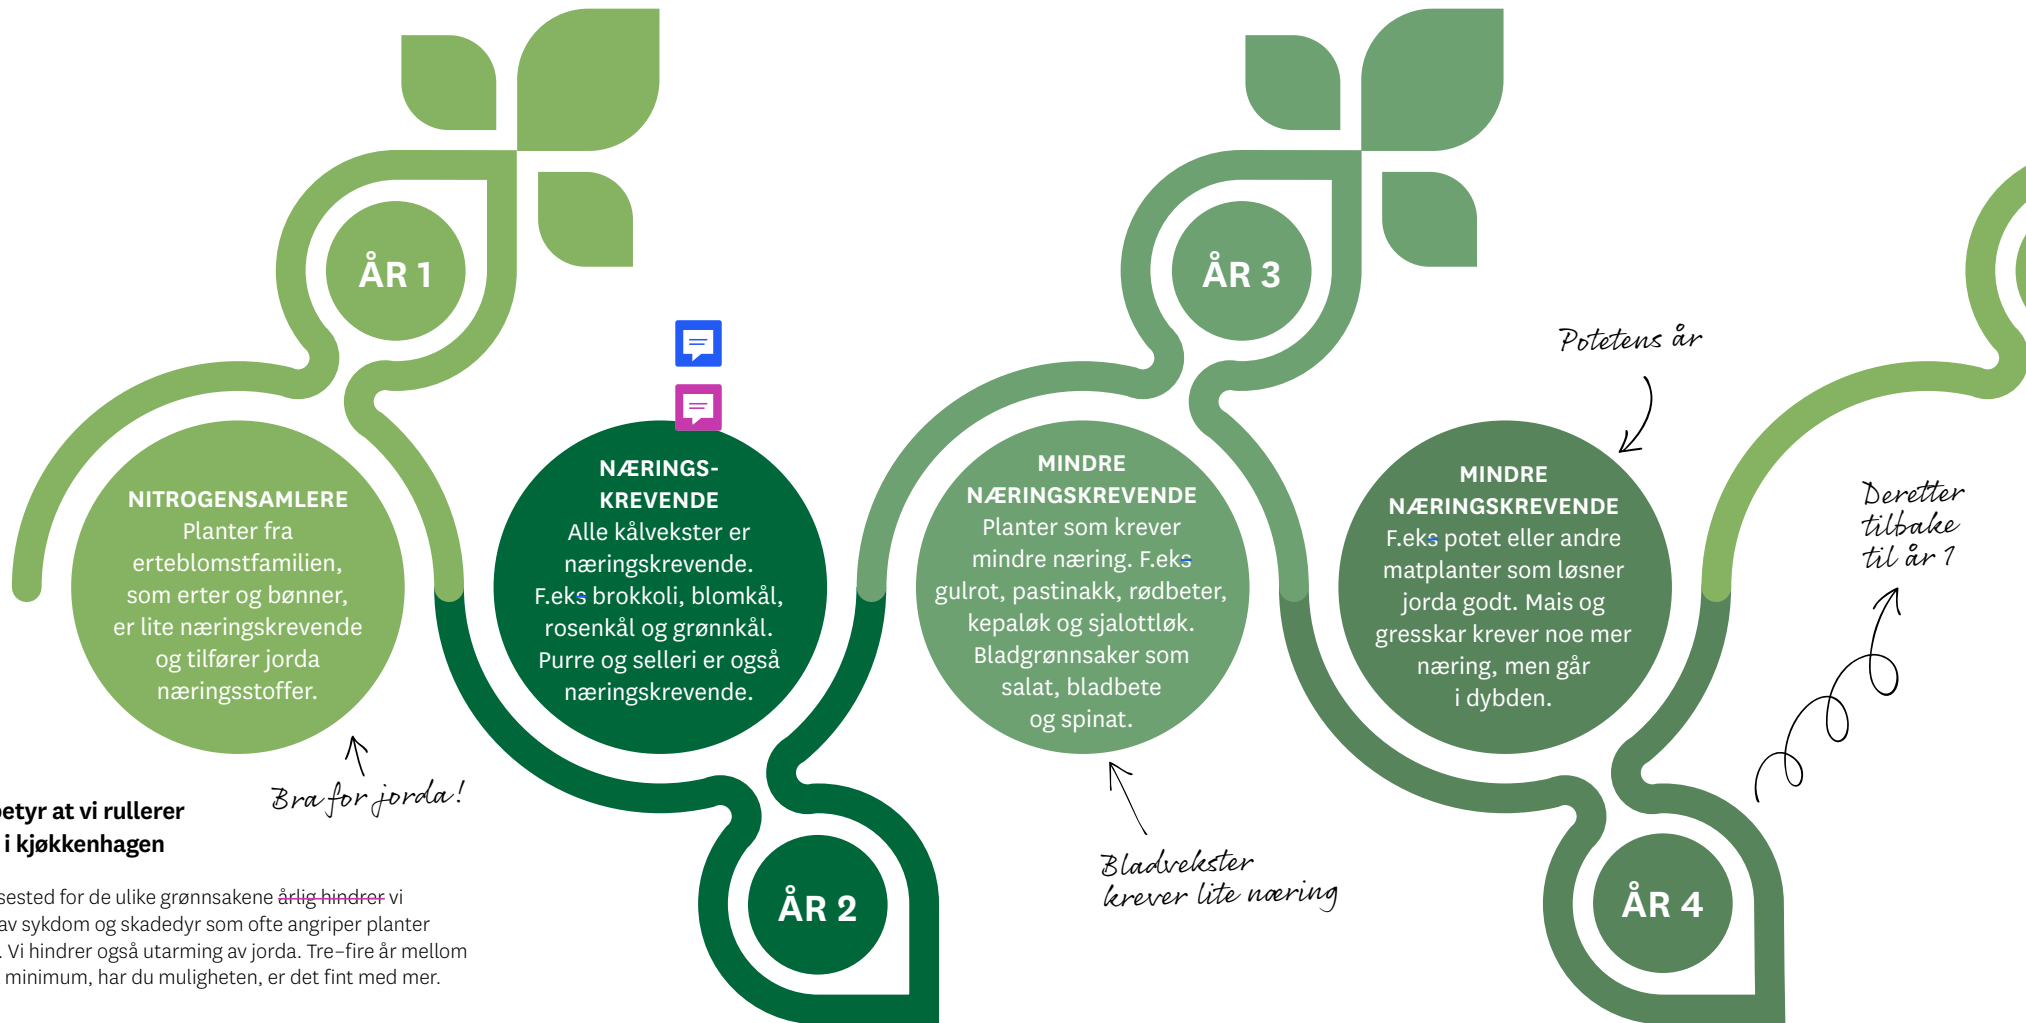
ÅR 1

NITROGENSAMLERE
Planter fra erteblomstfamilien, som erter og bønner, er lite næringskrevende og tilfører jorda næringsstoffer.

Bra for jorda!

ÅR 2

NÆRINGS-KREVENDE
Alle kålvekster er næringskrevende. F.eks brokkoli, blomkål, rosenkål og grønnkål. Purre og selleri er også næringskrevende.

ÅR 3

MINDRE NÆRINGSKREVENDE
Planter som krever mindre næring. F.eks gulrot, pastinakk, rødbeter, kepaløk og sjalottløk. Bladgrønnsaker som salat, bladbete og spinat.

Bladvekster krever lite næring

Potetens år

MINDRE NÆRINGSKREVENDE
F.eks potet eller andre matplanter som løsner jorda godt. Mais og gresskar krever noe mer næring, men går i dybden.

ÅR 4

Deretter tilbake til år 1

etyr at vi rullerer i kjøkkenhagen

sested for de ulike grønnsakene årlig hindrer vi av sykdom og skadedyr som ofte angriper planter . Vi hindrer også utarming av jorda. Tre-fire år mellom minimum, har du muligheten, er det fint med mer.